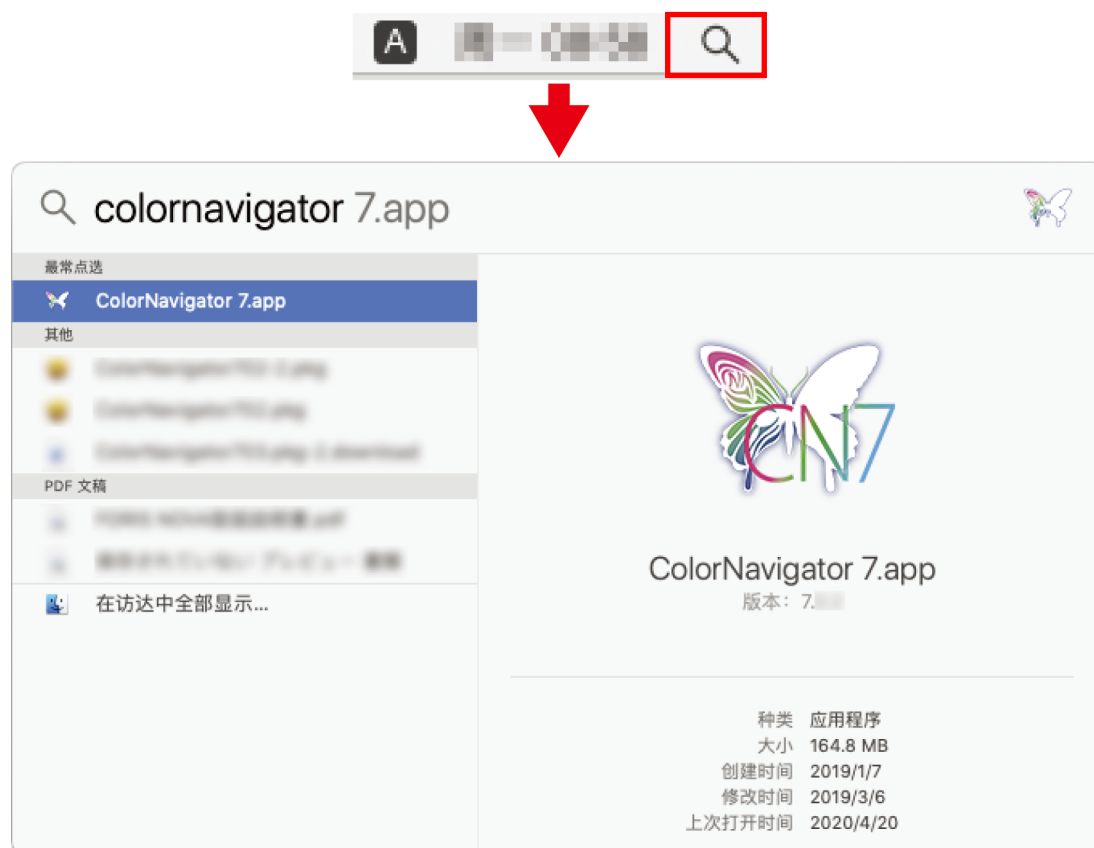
A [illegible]

colornavigator 7.app

最常点选
ColorNavigator 7.app
其他
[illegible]
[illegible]
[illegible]
PDF 文稿
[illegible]
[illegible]
在访达中全部显示...

CN7

ColorNavigator 7.app
版本：7.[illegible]

| 种类 | 应用程序 |
|---|---|
| 大小 | 164.8 MB |
| 创建时间 | 2019/1/7 |
| 修改时间 | 2019/3/6 |
| 上次打开时间 | 2020/4/20 |